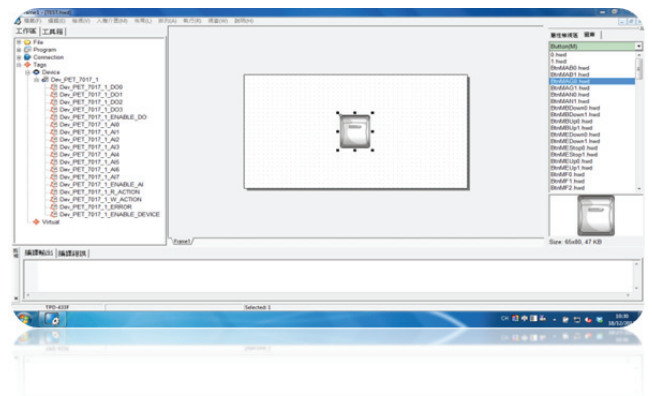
Frame1 - [TEST.hwd]

檔案(F) 編輯(E) 檢視(V) 人機介面(H) 佈局(L) 排列(A) 執行(R) 視窗(W) 說明(H)

工作區 工具箱

File
Program
Connection
Tags
Device
Dev_PET_7017_1
Dev_PET_7017_1_DO0
Dev_PET_7017_1_DO1
Dev_PET_7017_1_DO2
Dev_PET_7017_1_DO3
Dev_PET_7017_1_ENABLE_DO
Dev_PET_7017_1_AI0
Dev_PET_7017_1_AI1
Dev_PET_7017_1_AI2
Dev_PET_7017_1_AI3
Dev_PET_7017_1_AI4
Dev_PET_7017_1_AI5
Dev_PET_7017_1_AI6
Dev_PET_7017_1_AI7
Dev_PET_7017_1_ENABLE_AI
Dev_PET_7017_1_R_ACTION
Dev_PET_7017_1_W_ACTION
Dev_PET_7017_1_ERROR
Dev_PET_7017_1_ENABLE_DEVICE
Virtual

Frame1

屬性檢視區 圖庫

Button(M)
0.hwd
1.hwd
BtnMAAB0.hwd
BtnMAB1.hwd
BtnMAG0.hwd
BtnMAG1.hwd
BtnMAM0.hwd
BtnMAN1.hwd
BtnMBDown0.hwd
BtnMBDown1.hwd
BtnMBUp0.hwd
BtnMBUp1.hwd
BtnMEDown0.hwd
BtnMEDown1.hwd
BtnMEStop0.hwd
BtnMEStop1.hwd
BtnMEUp0.hwd
BtnMEUp1.hwd
BtnMF0.hwd
BtnMF1.hwd
BtnMF2.hwd

Size: 65x80, 47 KB

編譯輸出 編譯錯誤

TPD-433F
Selected: 3

10:30
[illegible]